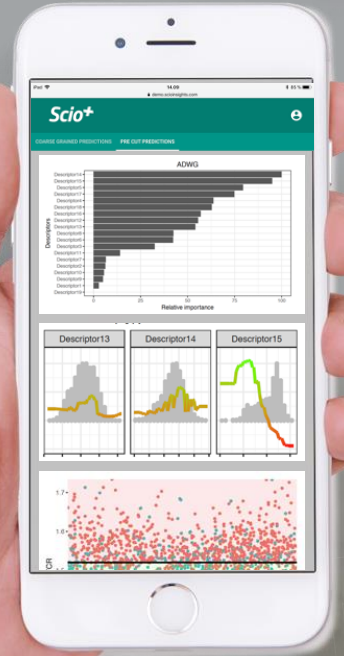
iPad 14:09 35%
demo.scioinsights.com

Scio+

COARSE GRAINED PREDICTIONS PRE CUT PREDICTIONS

ADWG

Descriptors

Descriptor14
Descriptor15
Descriptor5
Descriptor8
Descriptor2
Descriptor4
Descriptor16
Descriptor9
Descriptor12
Descriptor13
Descriptor6
Descriptor3
Descriptor11
Descriptor7
Descriptor1
Descriptor10
Descriptor1

0 25 50 75 100
Relative importance

Descriptor13 Descriptor14 Descriptor15

1.7
1.6
1.5
CR